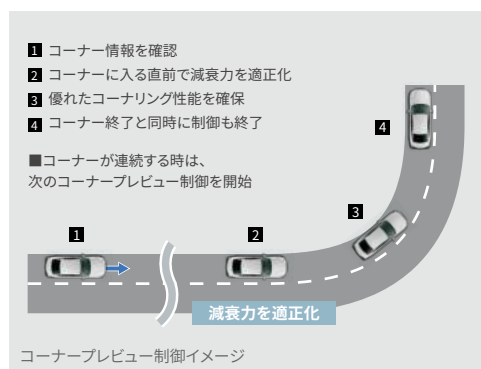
1 コーナー情報を確認
2 コーナーに入る直前で減衰力を適正化
3 優れたコーナリング性能を確保
4 コーナー終了と同時に制御も終了

■コーナーが連続する時は、
次のコーナープレビュー制御を開始

4
3
1
2
減衰力を適正化

コーナープレビュー制御イメージ